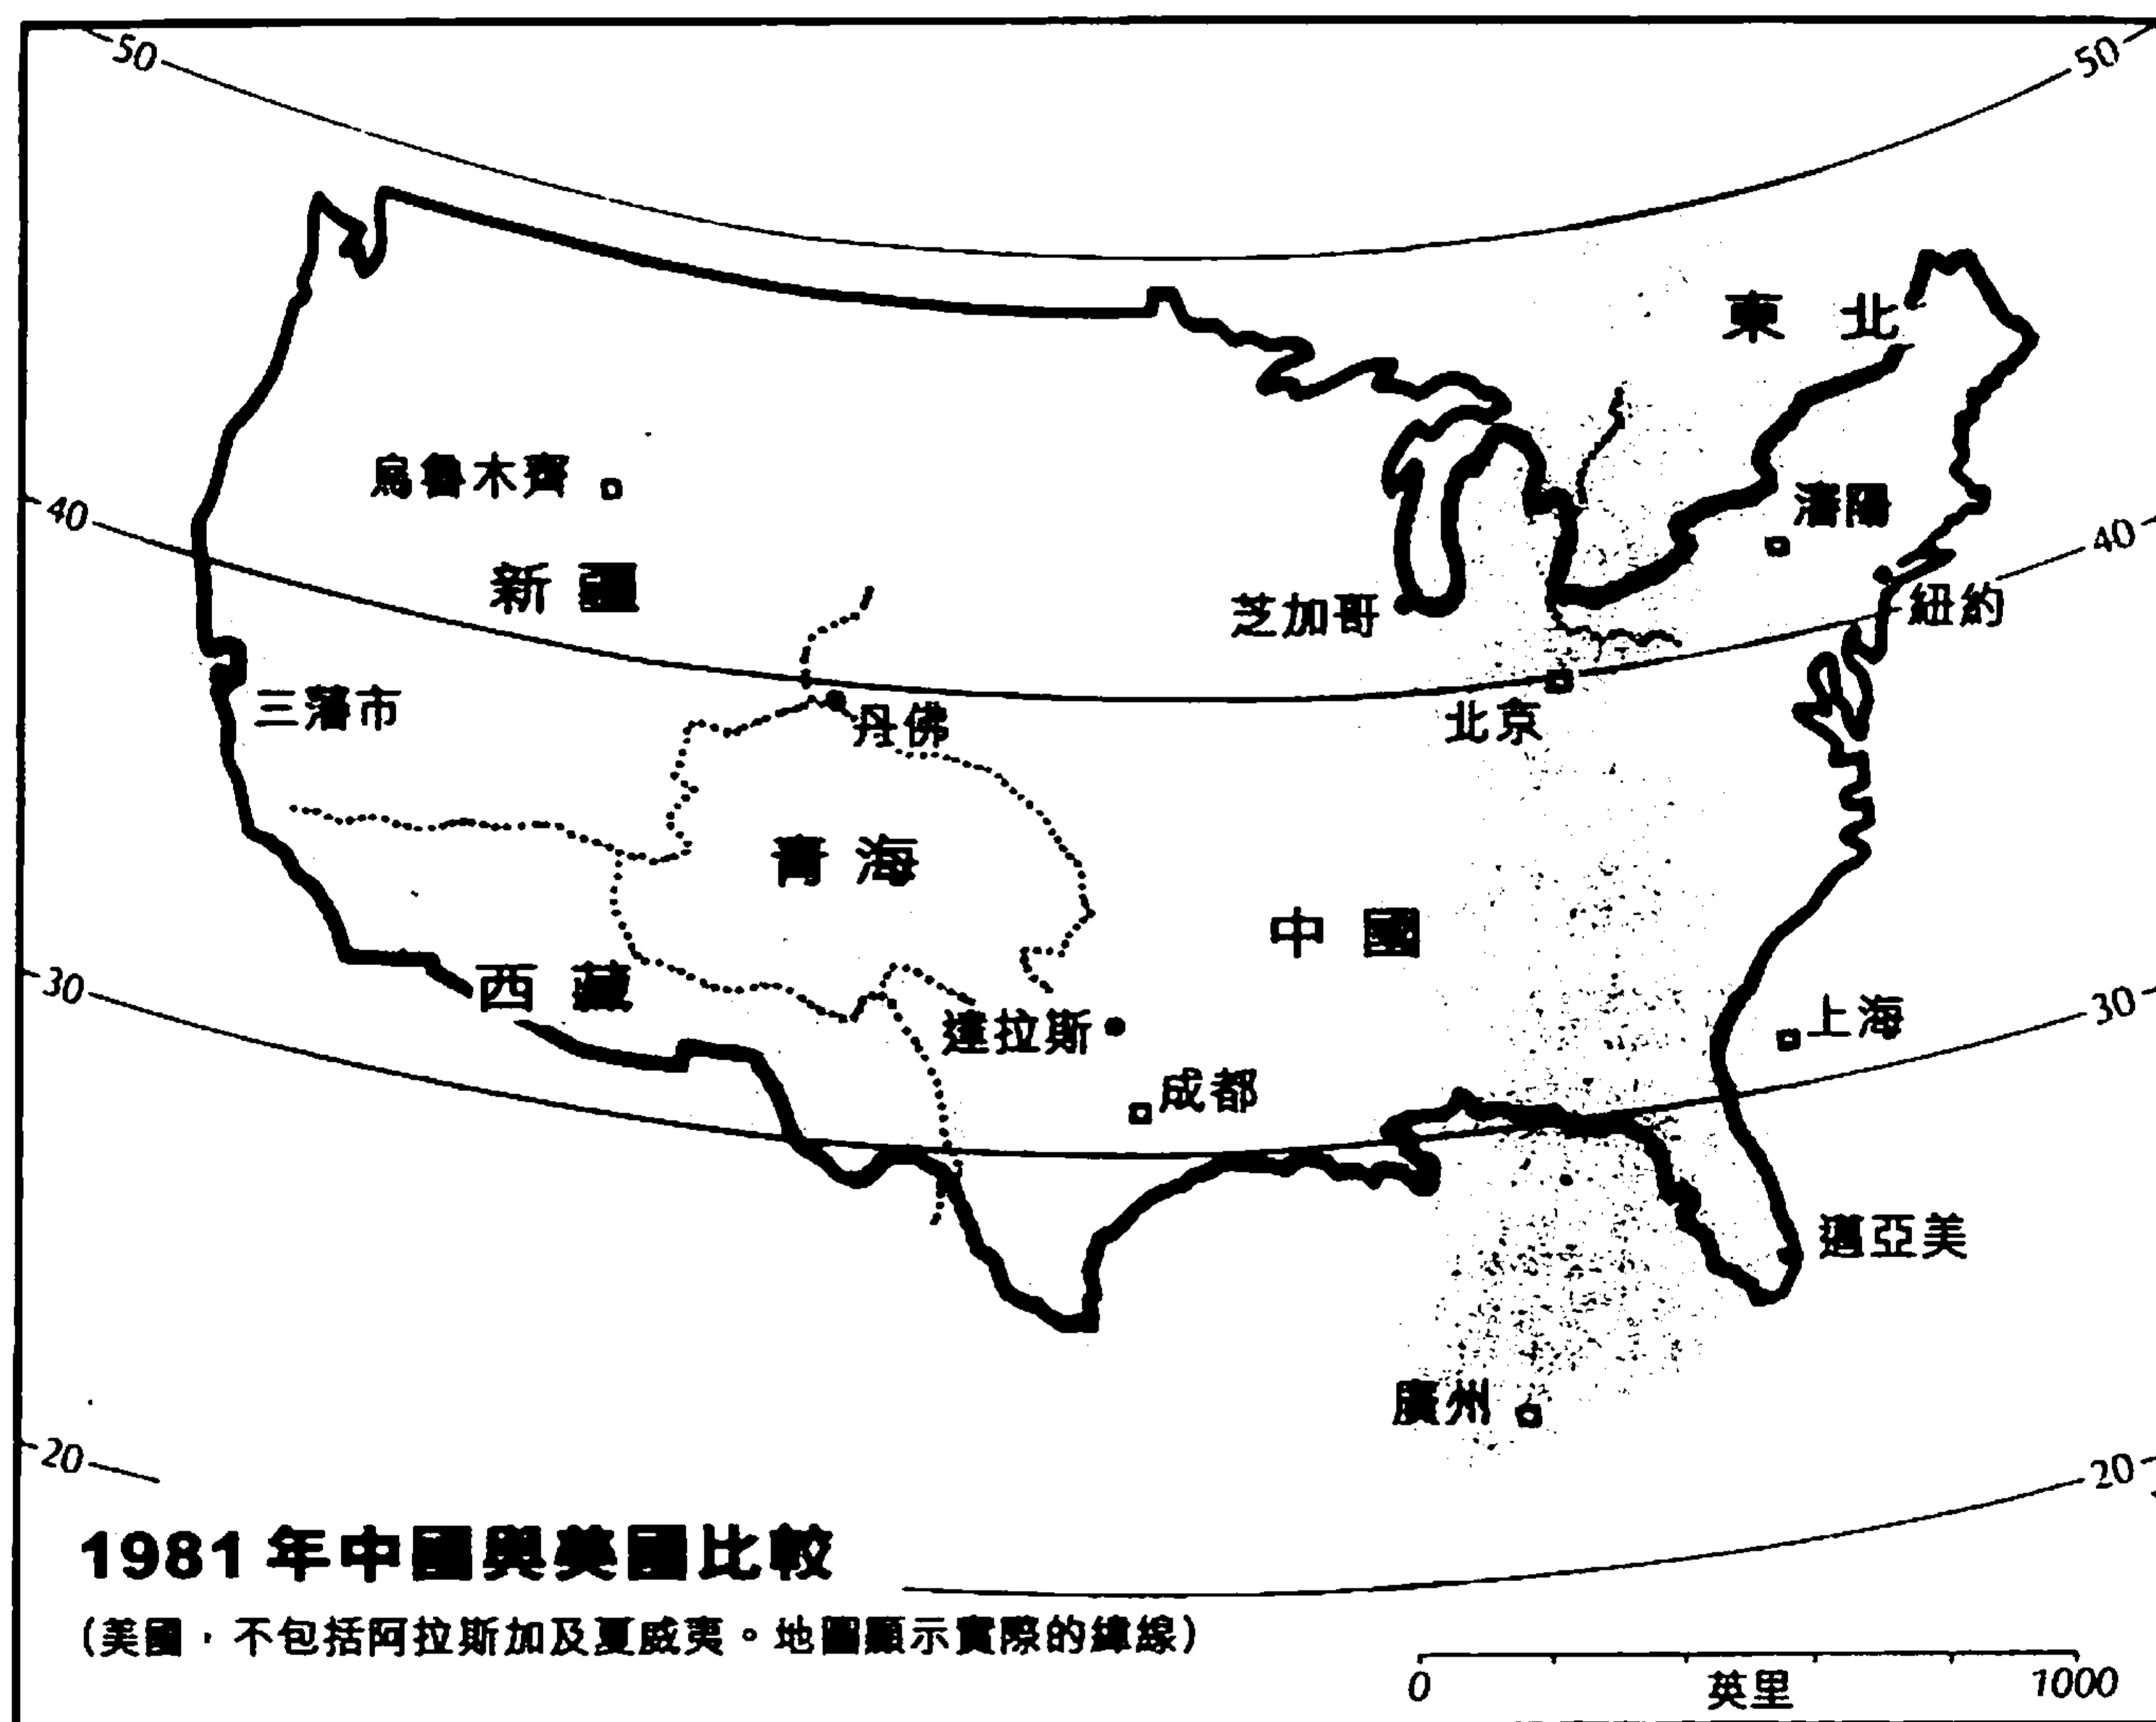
50
50
40
40
30
30
20
20
東 北
烏魯木齊
瀋陽
新 疆
芝加哥
紐約
三藩市
丹佛
北京
青 海
中 國
西 藏
達拉斯
上海
成都
邁亞美
廣州
1981 年中國與美國比較
(美國，不包括阿拉斯加及夏威夷。地圖顯示實際的緯線)
0
英里
1000